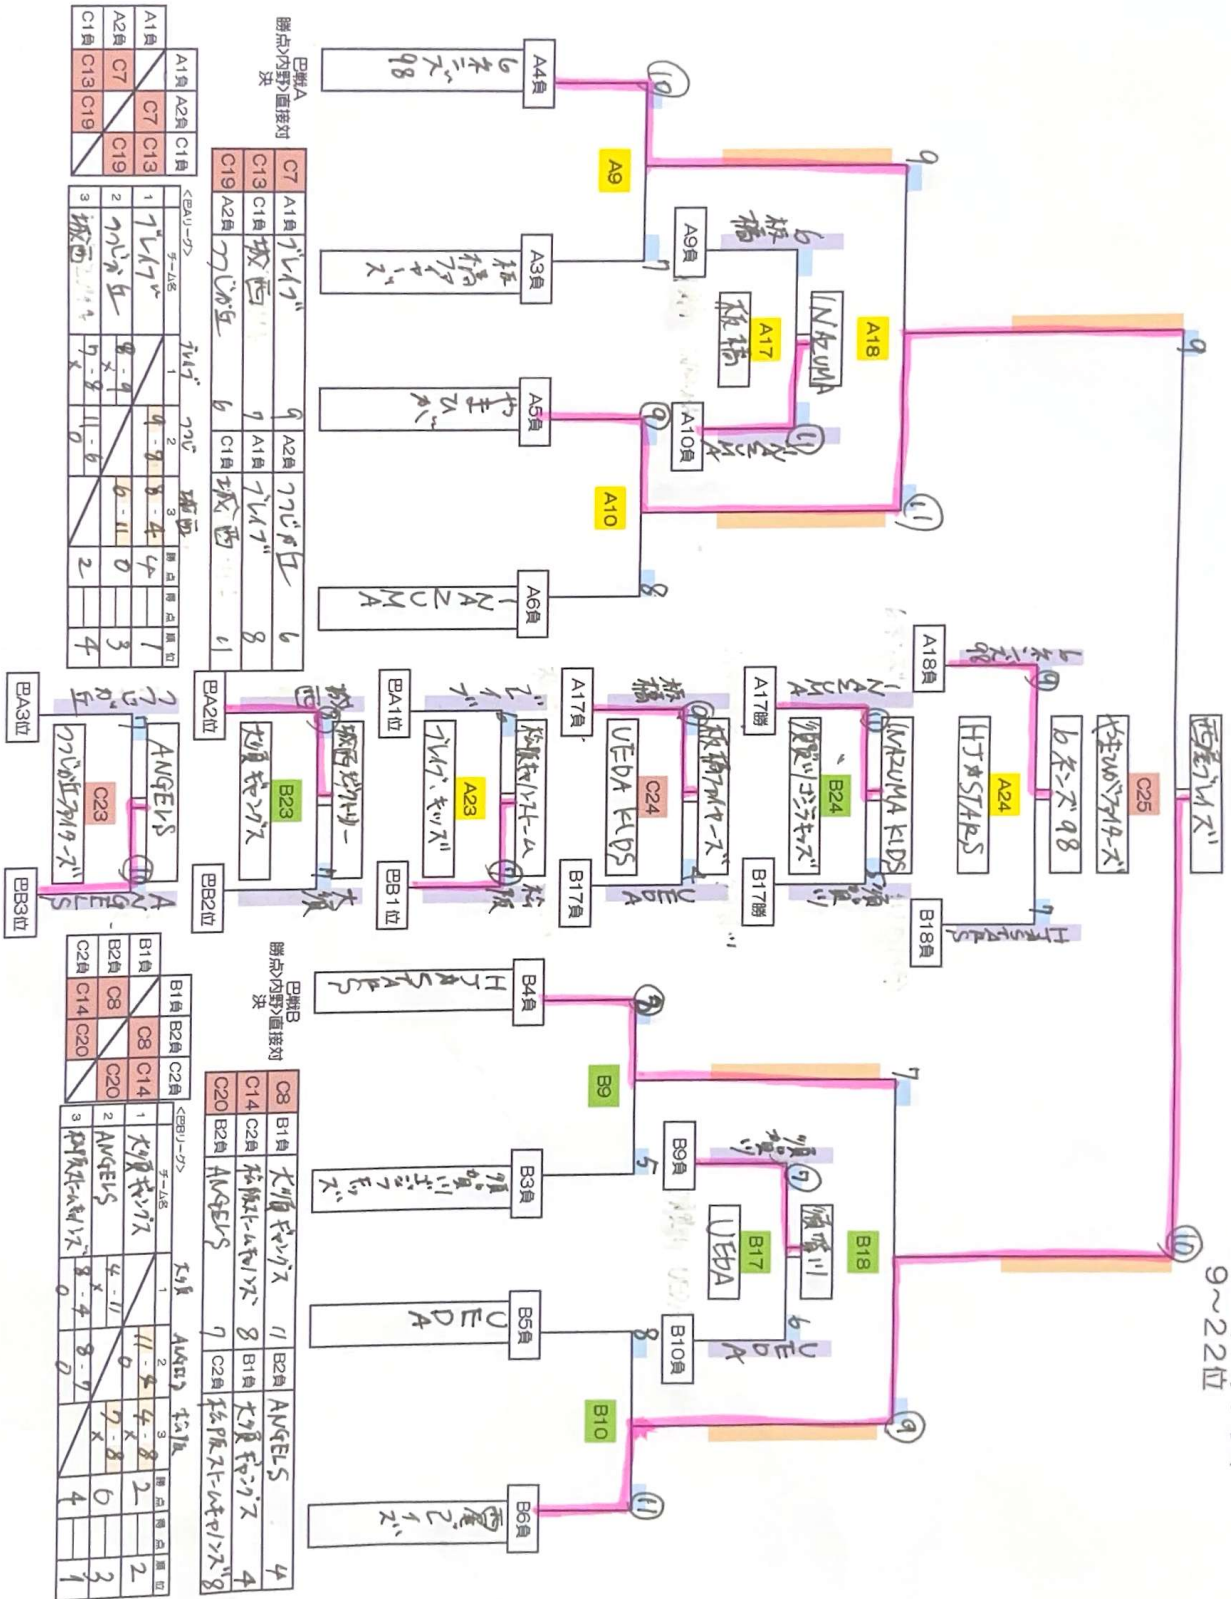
9~22位

A4負
6ネーズ98
10

A3負
板橋ファイターズ

A5負
やまびこ
9

A6負
INAZUMA
8

A9
A10
A9負
板橋
6
A10負
INAZUMA
11
A17
板橋
A18
INAZUMA
9
11
9

A18負
6ネーズ98
9
B18負
HJSTARS
7
A24
HJ STARS
C25
6ネーズ98
やまびこファイターズ

A17勝
INAZUMA
B17勝
頑張ジュニアキッズ
B24
INAZUMA KIDS
頑張ジュニアキッズ

A17負
板橋
B17負
UEDA
C24
UEDA KIDS
板橋ファイターズ

巴A1位
ブレイブ
巴B1位
板橋
A23
ブレイブキッズ
板橋ドリームレンジャーズ

巴A2位
城西
巴B2位
大塚
B23
大塚キッズ
城西ビクトリー

巴A3位
つつじが丘
巴B3位
ANGELS
C23
ANGELS
つつじが丘ファイターズ

B4負
HJSTARS
8

B3負
頑張ジュニアキッズ
5

B5負
UEDA
8

B6負
頑張ジュニアキッズ
11

B9
B10
B9負
頑張
7
B10負
UEDA
6
B17
UEDA
B18
頑張!!
7
10
9

巴戦A
勝点>内野>直接対決

| | A1負 | A2負 | C1負 |
|---|---|---|---|
| A1負 | | C7 | C13 |
| A2負 | C7 | | C19 |
| C1負 | C13 | C19 | |

| C7 | A1負 | ブレイブ | 9 | A2負 | つつじが丘 | 6 |
|---|---|---|---|---|---|---|
| C13 | C1負 | 城西 | 7 | A1負 | ブレイブ | 8 |
| C19 | A2負 | つつじが丘 | 6 | C1負 | 城西 | 11 |

<巴Aリーグ>

| | チーム名 | 1 ブレイブ | 2 つつじ | 3 城西 | 勝点 | 得点 | 順位 |
|---|---|---|---|---|---|---|---|
| 1 | ブレイブ | | 9-6 | 8-7 | 4 | | 1 |
| 2 | つつじが丘 | 6-9 | | 6-11 | 0 | | 3 |
| 3 | 城西 | 7-8 | 11-6 | | 2 | | 2 |

巴戦B
勝点>内野>直接対決

| | B1負 | B2負 | C2負 |
|---|---|---|---|
| B1負 | | C8 | C14 |
| B2負 | C8 | | C20 |
| C2負 | C14 | C20 | |

| C8 | B1負 | 大塚キッズ | 11 | B2負 | ANGELS | 4 |
|---|---|---|---|---|---|---|
| C14 | C2負 | 板橋ドリームレンジャーズ | 8 | B1負 | 大塚キッズ | 4 |
| C20 | B2負 | ANGELS | 7 | C2負 | 板橋ドリームレンジャーズ | 8 |

<巴Bリーグ>

| | チーム名 | 1 大塚 | 2 ANGELS | 3 板橋 | 勝点 | 得点 | 順位 |
|---|---|---|---|---|---|---|---|
| 1 | 大塚キッズ | | 11-4 | 4-8 | 2 | | 2 |
| 2 | ANGELS | 4-11 | | 7-8 | 0 | | 3 |
| 3 | 板橋ドリームレンジャーズ | 8-4 | 8-7 | | 4 | | 1 |